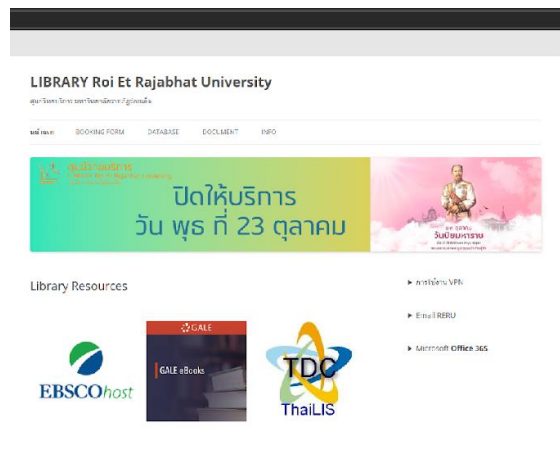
LIBRARY Roi Et Rajabhat University

ศูนย์วิทยบริการ มหาวิทยาลัยราชภัฏร้อยเอ็ด

หน้าแรก BOOKING FORM DATABASE DOCUMENT INFO

ศูนย์วิทยบริการ
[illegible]

ปิดให้บริการ
วัน พุธ ที่ 23 ตุลาคม

วันปิยมหาราช
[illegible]

Library Resources

► การใช้งาน VPN

► Email RERU

► Microsoft Office 365

EBSCOhost

GALE
GALE eBooks

TDC
ThaiLIS